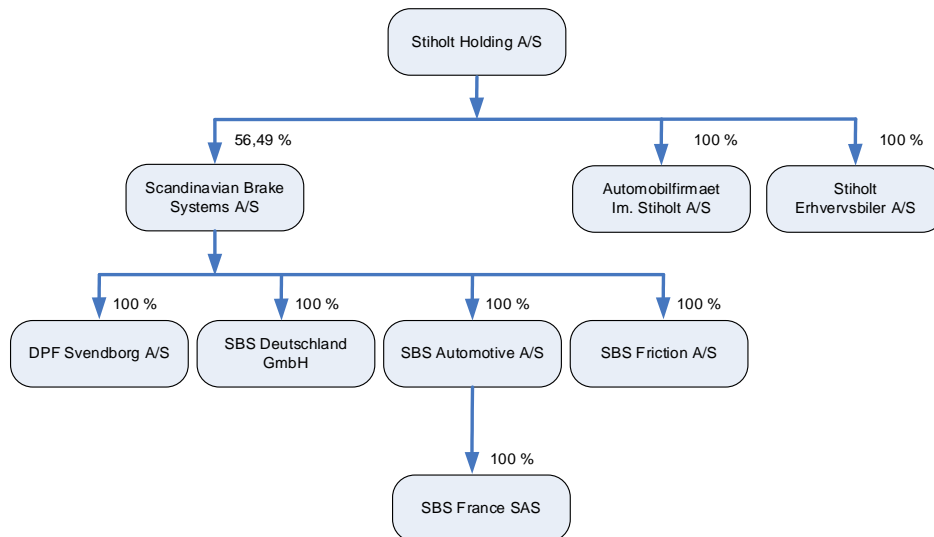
Stiholt Holding A/S

56,49 %

Scandinavian Brake Systems A/S

100 %

Automobilfirmaet Im. Stiholt A/S

100 %

Stiholt Erhvervsbiler A/S

100 %

DPF Svendborg A/S

100 %

SBS Deutschland GmbH

100 %

SBS Automotive A/S

100 %

SBS Friction A/S

100 %

SBS France SAS